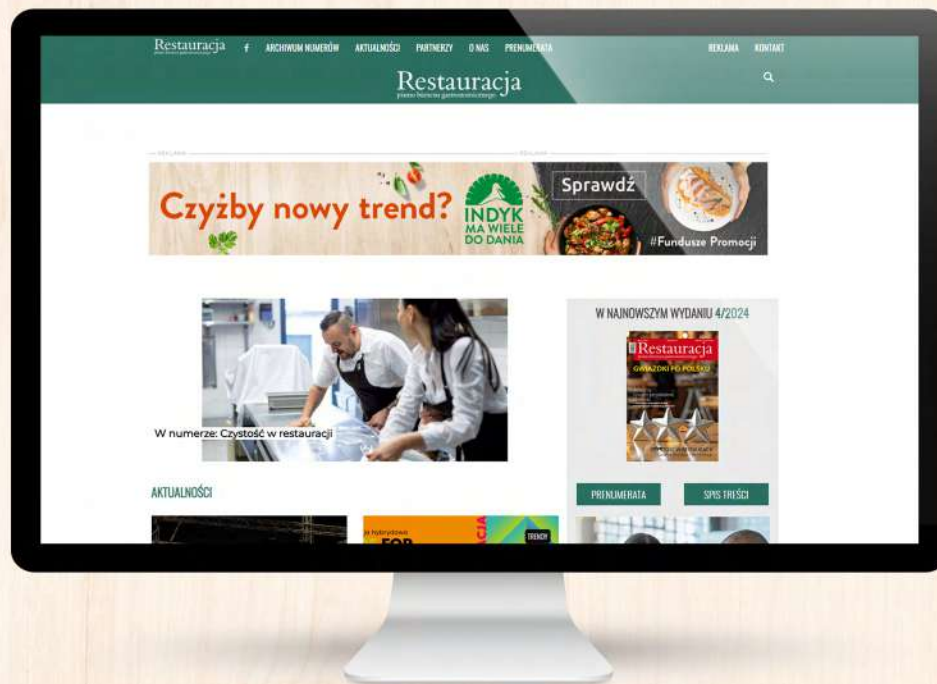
Restauracja f ARCHIWUM NUMERÓW AKTUALNOŚCI PARTNERZY O NAS PRENUMERATA REKLAMA KONTAKT

Restauracja
pismo biznesu gastronomicznego

REKLAMA REKLAMA

Czyżby nowy trend? INDYK MA WIELE DO DANIA Sprawdź #Fundusze Promocji

W numerze: Czystość w restauracji

W NAJNOWSZYM WYDANIU 4/2024

Restauracja
GWIAZDKI PO POLSKU

PRENUMERATA SPIS TREŚCI

AKTUALNOŚCI

TRENDY